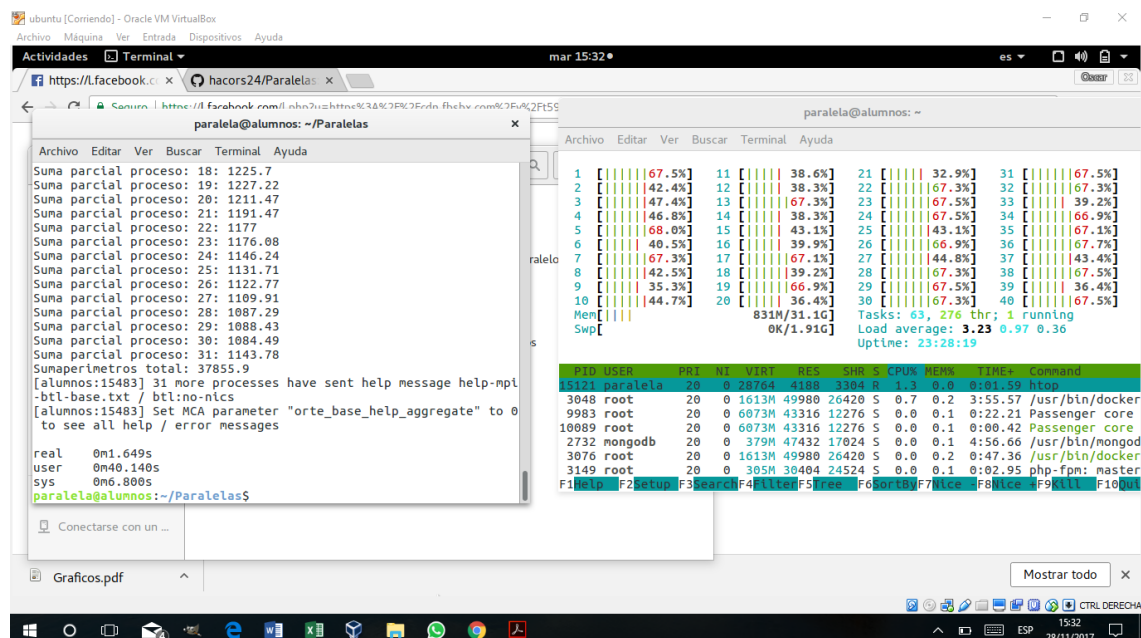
ubuntu [Corriendo] - Oracle VM VirtualBox
Archivo Máquina Ver Entrada Dispositivos Ayuda

Actividades Terminal ▾ mar 15:32● es ▾

https://l.facebook.c × hacors24/Paralelas ×
Oscar

Seguro https://l.facebook.com/l.php?u=https%3A%2F%2Fcdn.fbsbx.com%2Fv%2Ft59

paralela@alumnos: ~/Paralelas ×
Archivo Editar Ver Buscar Terminal Ayuda
Suma parcial proceso: 18: 1225.7
Suma parcial proceso: 19: 1227.22
Suma parcial proceso: 20: 1211.47
Suma parcial proceso: 21: 1191.47
Suma parcial proceso: 22: 1177
Suma parcial proceso: 23: 1176.08
Suma parcial proceso: 24: 1146.24
Suma parcial proceso: 25: 1131.71
Suma parcial proceso: 26: 1122.77
Suma parcial proceso: 27: 1109.91
Suma parcial proceso: 28: 1087.29
Suma parcial proceso: 29: 1088.43
Suma parcial proceso: 30: 1084.49
Suma parcial proceso: 31: 1143.78
Sumaperimetros total: 37855.9
[alumnos:15483] 31 more processes have sent help message help-mpi-btl-base.txt / btl:no-nics
[alumnos:15483] Set MCA parameter "orte_base_help_aggregate" to 0 to see all help / error messages

real 0m1.649s
user 0m40.140s
sys 0m6.800s
paralela@alumnos:~/Paralelas$

paralela@alumnos: ~
Archivo Editar Ver Buscar Terminal Ayuda
1 [||||||67.5%] 11 [|||| 38.6%] 21 [|||| 32.9%] 31 [||||||67.5%]
2 [|||||42.4%] 12 [|||| 38.3%] 22 [||||||67.3%] 32 [||||||67.3%]
3 [|||||47.4%] 13 [||||||67.3%] 23 [||||||67.5%] 33 [|||| 39.2%]
4 [|||||46.8%] 14 [|||| 38.3%] 24 [||||||67.5%] 34 [||||||66.9%]
5 [|||||68.0%] 15 [||||| 43.1%] 25 [|||||43.1%] 35 [||||||67.1%]
6 [|||| 40.5%] 16 [|||| 39.9%] 26 [||||||66.9%] 36 [||||||67.7%]
7 [||||||67.3%] 17 [||||||67.1%] 27 [|||||44.8%] 37 [|||||43.4%]
8 [|||||42.5%] 18 [|||||39.2%] 28 [||||||67.3%] 38 [||||||67.5%]
9 [|||| 35.3%] 19 [||||||66.9%] 29 [||||||67.5%] 39 [|||| 36.4%]
10 [|||||44.7%] 20 [|||| 36.4%] 30 [||||||67.3%] 40 [||||||67.5%]
Mem[|||| 831M/31.1G] Tasks: 63, 276 thr; 1 running
Swp[ 0K/1.91G] Load average: 3.23 0.97 0.36
Uptime: 23:28:19

| PID | USER | PRI | NI | VIRT | RES | SHR | S | CPU% | MEM% | TIME+ | Command |
|---|---|---|---|---|---|---|---|---|---|---|---|
| 15121 | paralela | 20 | 0 | 28764 | 4188 | 3304 | R | 1.3 | 0.0 | 0:01.59 | htop |
| 3048 | root | 20 | 0 | 1613M | 49980 | 26420 | S | 0.7 | 0.2 | 3:55.57 | /usr/bin/docker |
| 9983 | root | 20 | 0 | 6073M | 43316 | 12276 | S | 0.0 | 0.1 | 0:22.21 | Passenger core |
| 10089 | root | 20 | 0 | 6073M | 43316 | 12276 | S | 0.0 | 0.1 | 0:00.42 | Passenger core |
| 2732 | mongodb | 20 | 0 | 379M | 47432 | 17024 | S | 0.0 | 0.1 | 4:56.66 | /usr/bin/mongod |
| 3076 | root | 20 | 0 | 1613M | 49980 | 26420 | S | 0.0 | 0.2 | 0:47.36 | /usr/bin/docker |
| 3149 | root | 20 | 0 | 305M | 30404 | 24524 | S | 0.0 | 0.1 | 0:02.95 | php-fpm: master |

F1Help F2Setup F3Search F4Filter F5Tree F6SortBy F7Nice - F8Nice + F9Kill F10Qui

ralelo
s
Conectarse con un ...

Graficos.pdf ^ Mostrar todo ×

CTRL DERECHA
ESP 15:32 28/11/2017